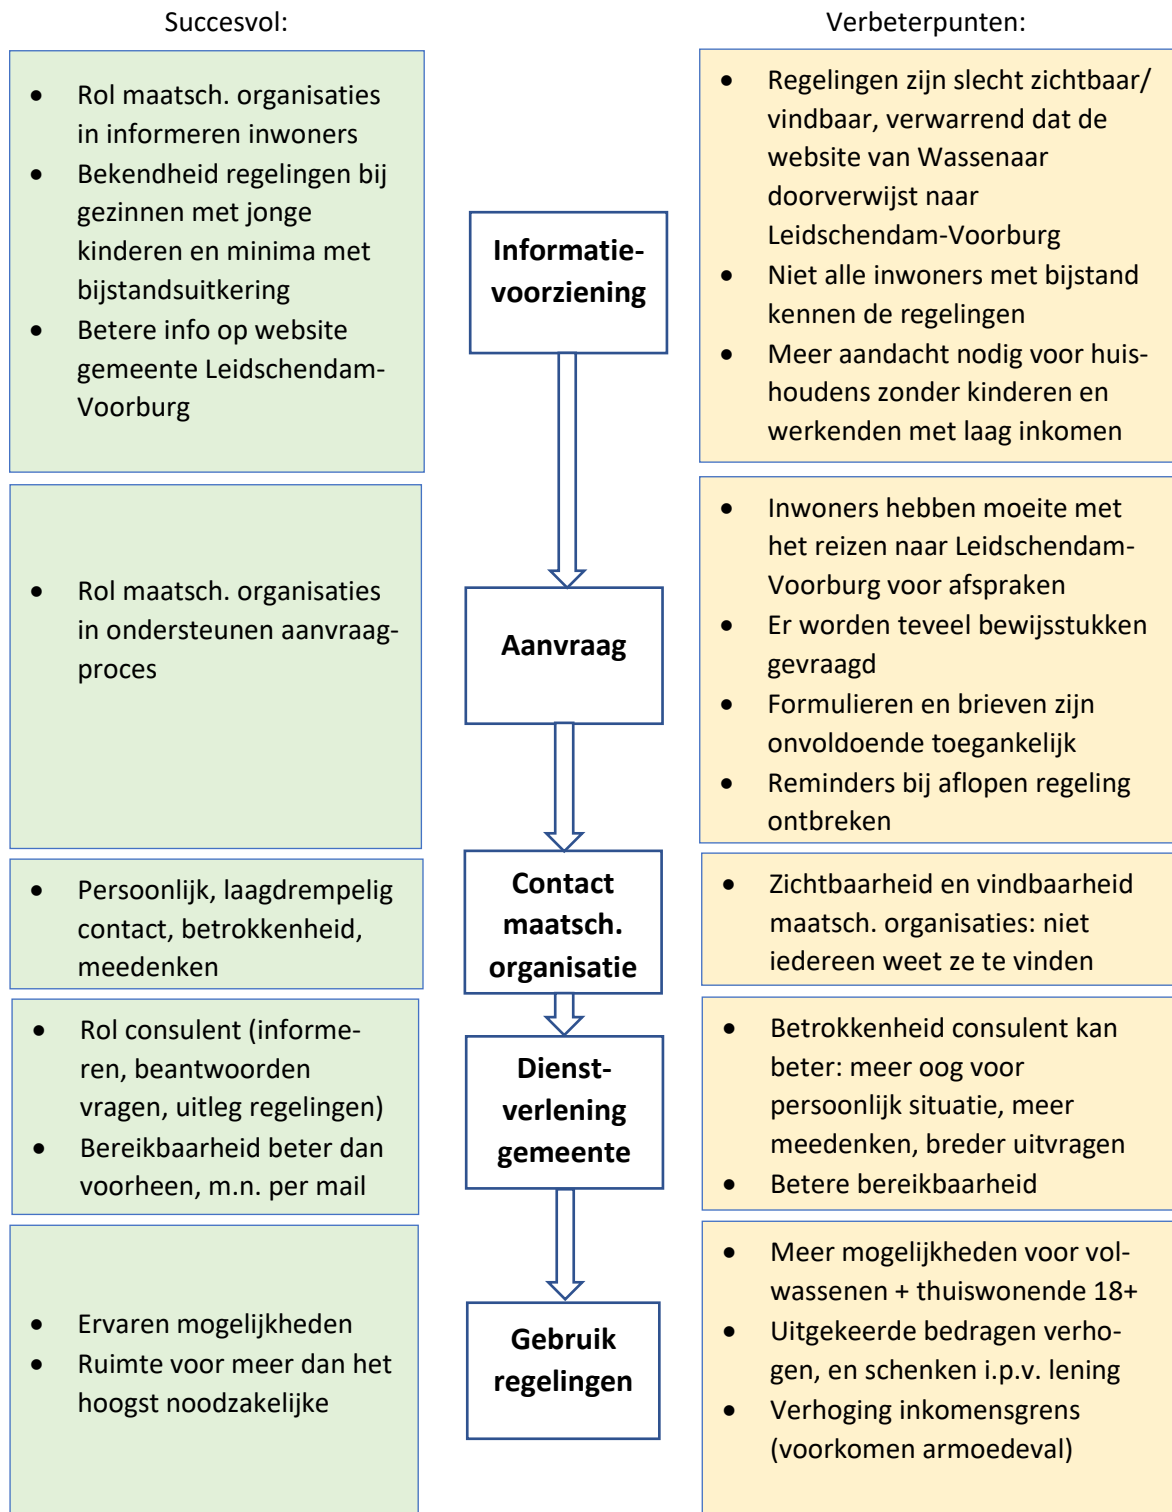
Succesvol:

Verbeterpunten:

- Rol maatsch. organisaties in informeren inwoners
- Bekendheid regelingen bij gezinnen met jonge kinderen en minima met bijstandsuitkering
- Betere info op website gemeente Leidschendam-Voorburg

Informatievoorziening

- Regelingen zijn slecht zichtbaar/ vindbaar, verwarrend dat de website van Wassenaar doorverwijst naar Leidschendam-Voorburg
- Niet alle inwoners met bijstand kennen de regelingen
- Meer aandacht nodig voor huishoudens zonder kinderen en werkenden met laag inkomen

- Rol maatsch. organisaties in ondersteunen aanvraagproces

Aanvraag

- Inwoners hebben moeite met het reizen naar Leidschendam-Voorburg voor afspraken
- Er worden teveel bewijsstukken gevraagd
- Formulieren en brieven zijn onvoldoende toegankelijk
- Reminders bij aflopen regeling ontbreken

- Persoonlijk, laagdrempelig contact, betrokkenheid, meedenken

Contact maatsch. organisatie

- Zichtbaarheid en vindbaarheid maatsch. organisaties: niet iedereen weet ze te vinden

- Rol consulent (informeren, beantwoorden vragen, uitleg regelingen)
- Bereikbaarheid beter dan voorheen, m.n. per mail

Dienstverlening gemeente

- Betrokkenheid consulent kan beter: meer oog voor persoonlijk situatie, meer meedenken, breder uitvragen
- Betere bereikbaarheid

- Ervaren mogelijkheden
- Ruimte voor meer dan het hoogst noodzakelijke

Gebruik regelingen

- Meer mogelijkheden voor volwassenen + thuiswonende 18+
- Uitgekeerde bedragen verhogen, en schenken i.p.v. lening
- Verhoging inkomensgrens (voorkomen armoedeval)